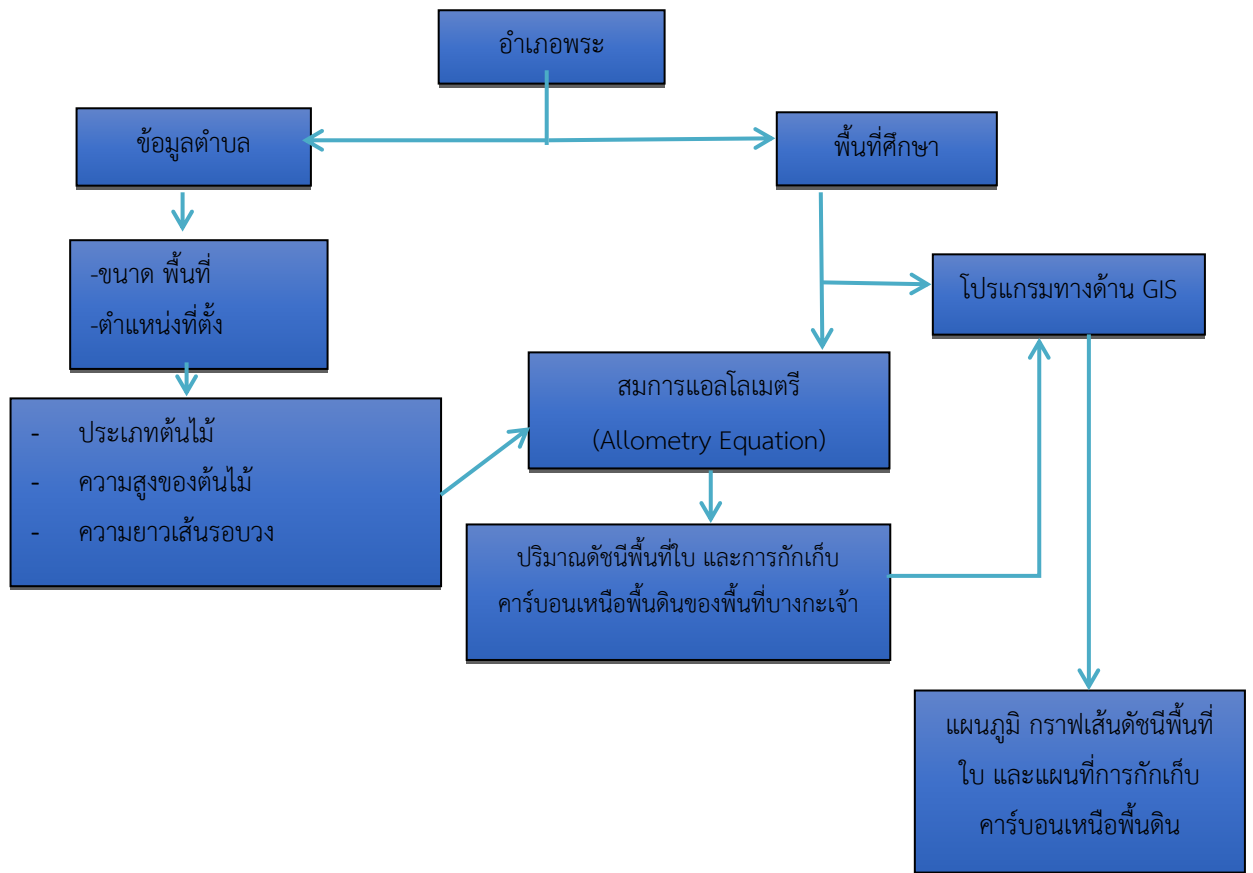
อำเภอพระ

ข้อมูลตำบล

พื้นที่ศึกษา

-ขนาด พื้นที่
-ตำแหน่งที่ตั้ง

โปรแกรมทางด้าน GIS

สมการแอลโลเมตรี
(Allometry Equation)

- ประเภทต้นไม้
- ความสูงของต้นไม้
- ความยาวเส้นรอบวง

ปริมาณดัชนีพื้นที่ใบ และการกักเก็บคาร์บอนเหนือพื้นดินของพื้นที่บางกะเจ้า

แผนภูมิ กราฟเส้นดัชนีพื้นที่ใบ และแผนที่การกักเก็บคาร์บอนเหนือพื้นดิน